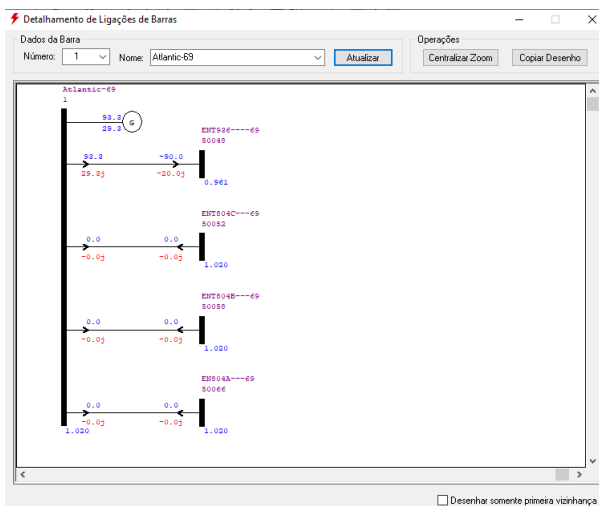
Detalhamento de Ligações de Barras

Dados da Barra
Número: 1
Nome: Atlantic-69
Atualizar

Operações
Centralizar Zoom
Copiar Desenho

Atlantic-69
1

93.3
29.3
G

ENT936----69
50048

93.3
29.3j
-90.0
-20.0j
0.961

ENT804C---69
50052

0.0
-0.0j
0.0
-0.0j
1.020

ENT804B---69
50059

0.0
-0.0j
0.0
-0.0j
1.020

EN804A---69
50066

0.0
-0.0j
0.0
-0.0j
1.020
1.020

Desenhar somente primeira vizinhança